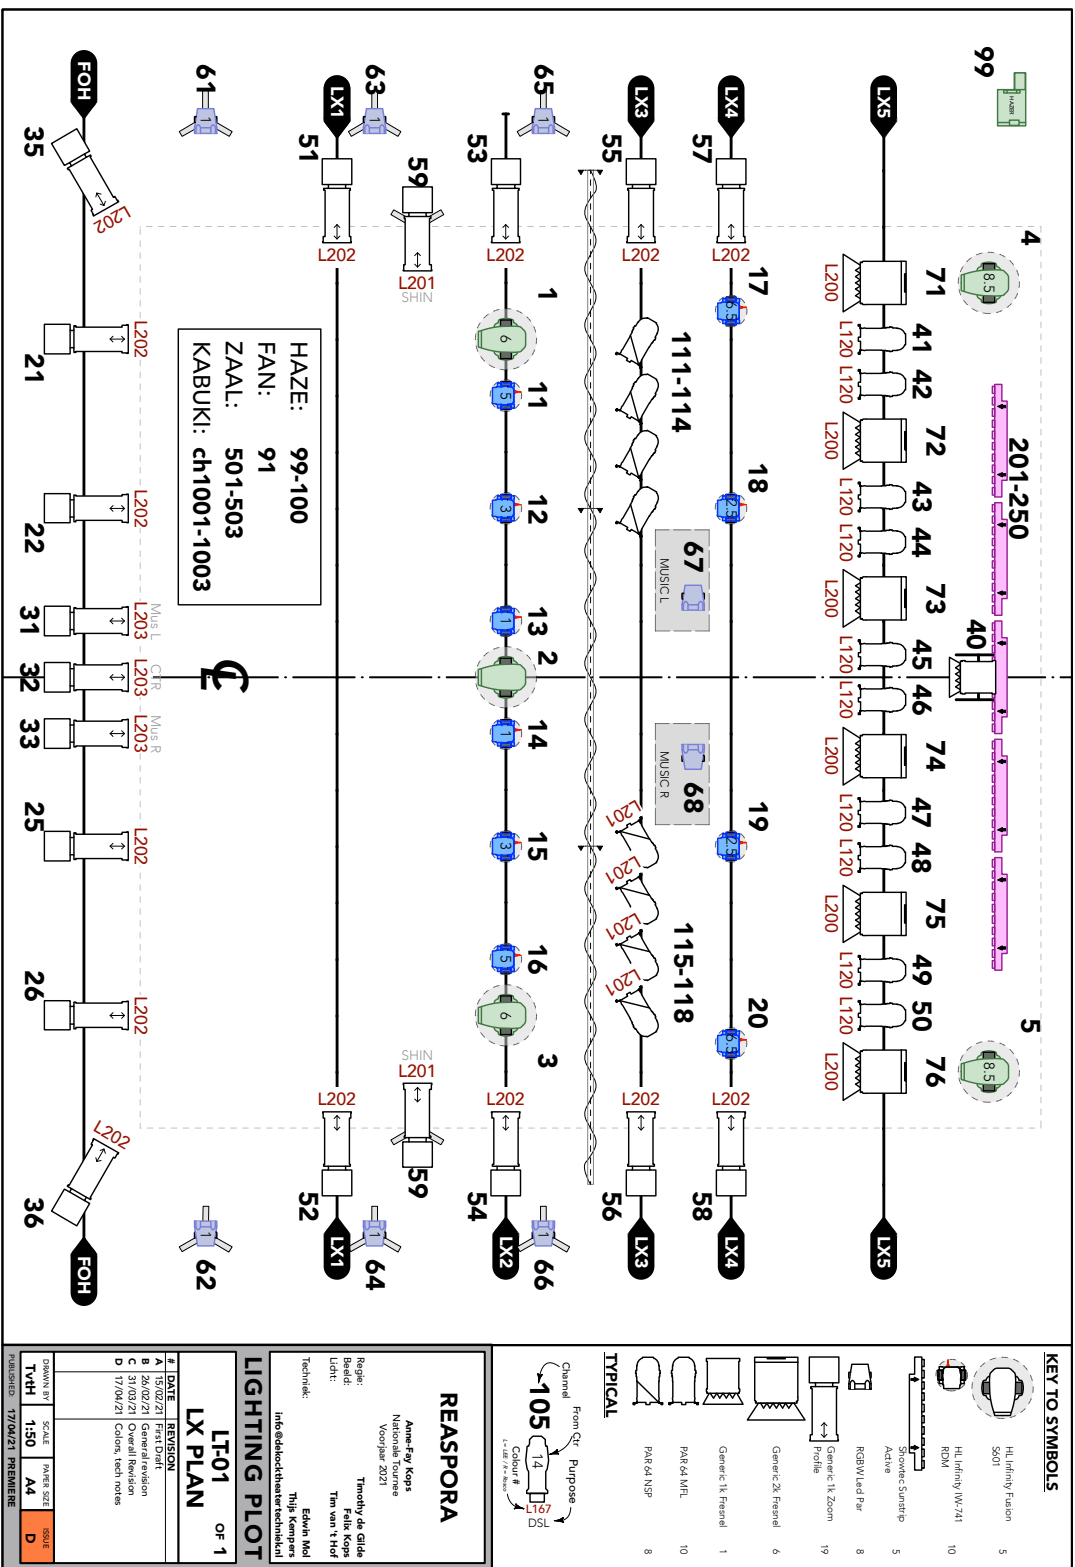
99

FOH
LX1
LX3
LX4
LX5

61
63
65

35
51
53
55
57

59
L202
L201
SHIN
L202
L202
L202
L202

4
71
L200
41 42
L120 L120
72
L200
43 44
L120 L120
73
L200
40
45 46
L120 L120
74
L200
47 48
L120 L120
75
L200
49 50
L120 L120
76
L200
5

201-250

1
11
12
13
2
14
15
16
3

17
18
19
20

111-114
115-118
L201
L201
L201
L201

67
MUSIC L
68
MUSIC R

HAZE: 99-100
FAN: 91
ZAAL: 501-503
KABUKI: ch1001-1003

21
22
31
32
33
25
26
L202
L202
L203 Mus L
L203 CTR
L203 Mus R
L202
L202

L202
L201
SHIN
L202
L202
L202
L202
59

36
52
54
56
58
FOH
LX1
LX2
LX3
LX4
LX5
62
64
66

KEY TO SYMBOLS
HL Infinity Fusion S601 5
HL Infinity IW-741 RDM 10
Showtec Sunstrip Active 5
RGBW Led Par 8
Generic 1k Zoom Profile 19
Generic 2k Fresnel 6
Generic 1k Fresnel 1
PAR 64 MFL 10
PAR 64 NSP 8

TYPICAL
Channel
105
Purpose
From Ctr
14
Colour #
L167
DSL

REASPORA
Regie: Anne-Fay Kops
Nationale Tournee Voorjaar 2021
Beeld: Timothy de Gilde
Licht: Felix Kops
Tim van 't Hof
Techniek: Edwin Mol
Thijs Kempers
info@dekocktheatertechniek.nl

LIGHTING PLOT
LT-01 OF 1
LX PLAN

# DATE REVISION
A 15/02/21 First Draft
B 26/02/21 General revision
C 31/03/21 Overall Revision
D 17/04/21 Colors, tech notes

DRAWN BY TvtH
SCALE 1:50
PAPER SIZE A4
ISSUE D
PUBLISHED 17/04/21 PREMIERE